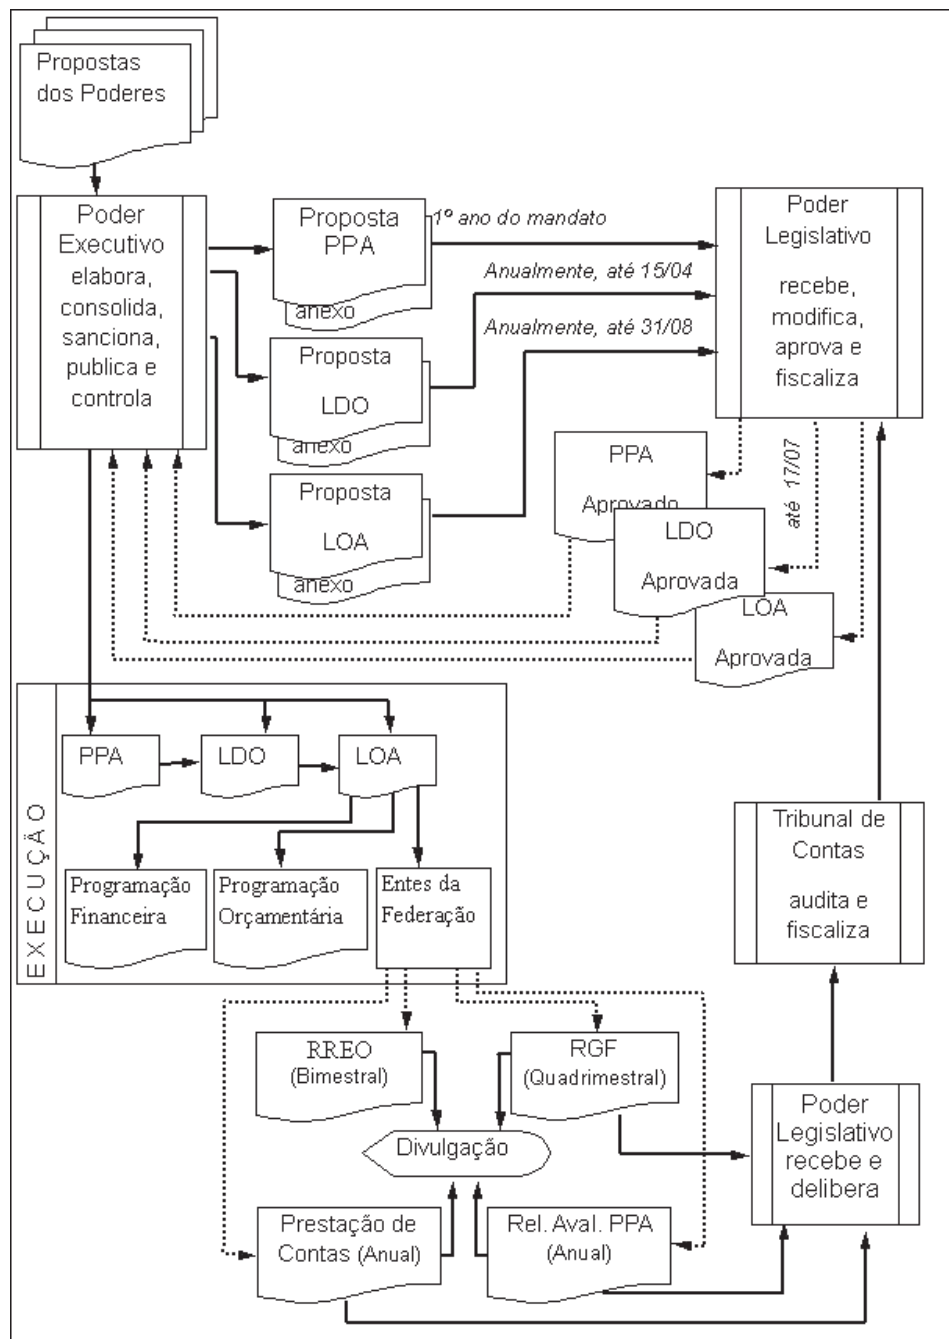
Propostas dos Poderes

Poder Executivo elabora, consolida, sanciona, publica e controla

Proposta PPA
anexo

1º ano do mandato

Anualmente, até 15/04

Anualmente, até 31/08

Proposta LDO
anexo

Proposta LOA
anexo

Poder Legislativo

recebe, modifica, aprova e fiscaliza

PPA Aprovado

até 17/07

LDO Aprovada

LOA Aprovada

EXECUÇÃO

PPA

LDO

LOA

Programação Financeira

Programação Orçamentária

Entes da Federação

Tribunal de Contas

audita e fiscaliza

RREO (Bimestral)

RGF (Quadrimestral)

Divulgação

Poder Legislativo recebe e delibera

Prestação de Contas (Anual)

Rel. Aval. PPA (Anual)